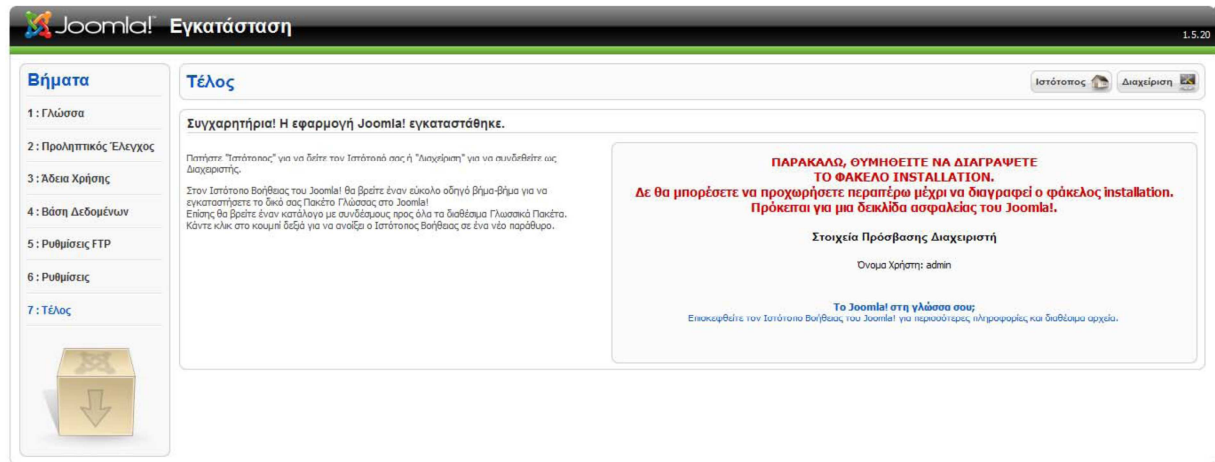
Joomla! Εγκατάσταση

1.5.20

Βήματα

1 : Γλώσσα

2 : Προληπτικός Έλεγχος

3 : Άδεια Χρήσης

4 : Βάση Δεδομένων

5 : Ρυθμίσεις FTP

6 : Ρυθμίσεις

7 : Τέλος

Τέλος

Ιστότοπος

Διαχείριση

Συγχαρητήρια! Η εφαρμογή Joomla! εγκαταστάθηκε.

Πατήστε "Ιστότοπος" για να δείτε τον Ιστότοπό σας ή "Διαχείριση" για να συνδεθείτε ως Διαχειριστής.

Στον Ιστότοπο Βοήθειας του Joomla! θα βρείτε έναν εύκολο οδηγό βήμα-βήμα για να εγκαταστήσετε το δικό σας Πακέτο Γλώσσας στο Joomla! Επίσης θα βρείτε έναν κατάλογο με συνδέσμους προς όλα τα διαθέσιμα Γλωσσικά Πακέτα. Κάντε κλικ στο κουμπί δεξιά για να ανοίξει ο Ιστότοπος Βοήθειας σε ένα νέο παράθυρο.

ΠΑΡΑΚΑΛΩ, ΘΥΜΗΘΕΙΤΕ ΝΑ ΔΙΑΓΡΑΨΕΤΕ ΤΟ ΦΑΚΕΛΟ INSTALLATION.
Δε θα μπορέσετε να προχωρήσετε περαιτέρω μέχρι να διαγραφεί ο φάκελος installation. Πρόκειται για μια δικλίδα ασφαλείας του Joomla!.

Στοιχεία Πρόσβασης Διαχειριστή

Όνομα Χρήστη: admin

Το Joomla! στη γλώσσα σου;
Επισκεφθείτε τον Ιστότοπο Βοήθειας του Joomla! για περισσότερες πληροφορίες και διαθέσιμα αρχεία.